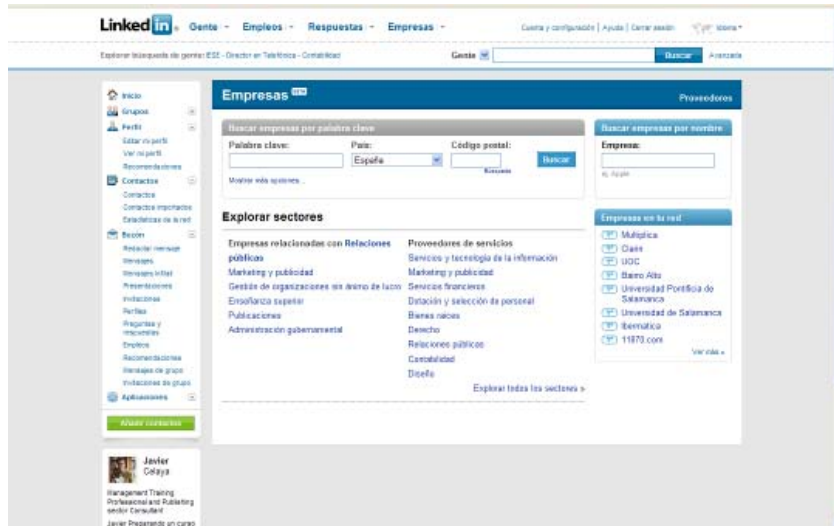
Linked in. Gente · Empleos · Respuestas · Empresas ·

Cuenta y configuración | Ayuda | Cerrar sesión Idioma

Explorar búsqueda de gente: ESE - Director en Telefónica - Contabilidad

Gente Buscar Avanzada

Inicio
Grupos
Perfil
Editar mi perfil
Ver mi perfil
Recomendaciones
Contactos
Contactos
Contactos importados
Estadísticas de la red
Buzón
Redactar mensaje
Mensajes
Mensajes InMail
Presentaciones
Invitaciones
Perfiles
Preguntas y respuestas
Empleos
Recomendaciones
Mensajes de grupo
Invitaciones de grupo
Aplicaciones

Añadir contactos

Javier Celaya

Management Training Professional and Publishing sector Consultant

Javier Preparando un curso

Empresas NEW

Proveedores

Buscar empresas por palabra clave

Palabra clave:
País:
España
Código postal:
Buscar

Mostrar más opciones...

Buscar empresas por nombre

Empresa:

Explorar sectores

Empresas relacionadas con Relaciones públicas
Marketing y publicidad
Gestión de organizaciones sin ánimo de lucro
Enseñanza superior
Publicaciones
Administración gubernamental

Proveedores de servicios
Servicios y tecnología de la información
Marketing y publicidad
Servicios financieros
Dotación y selección de personal
Bienes raíces
Derecho
Relaciones públicas
Contabilidad
Diseño

Explorar todos los sectores »

Empresas en tu red

Multiplica
Oasis
UOC
Barro Alto
Universidad Pontificia de Salamanca
Universidad de Salamanca
Ibermática
11870.com

Ver más »